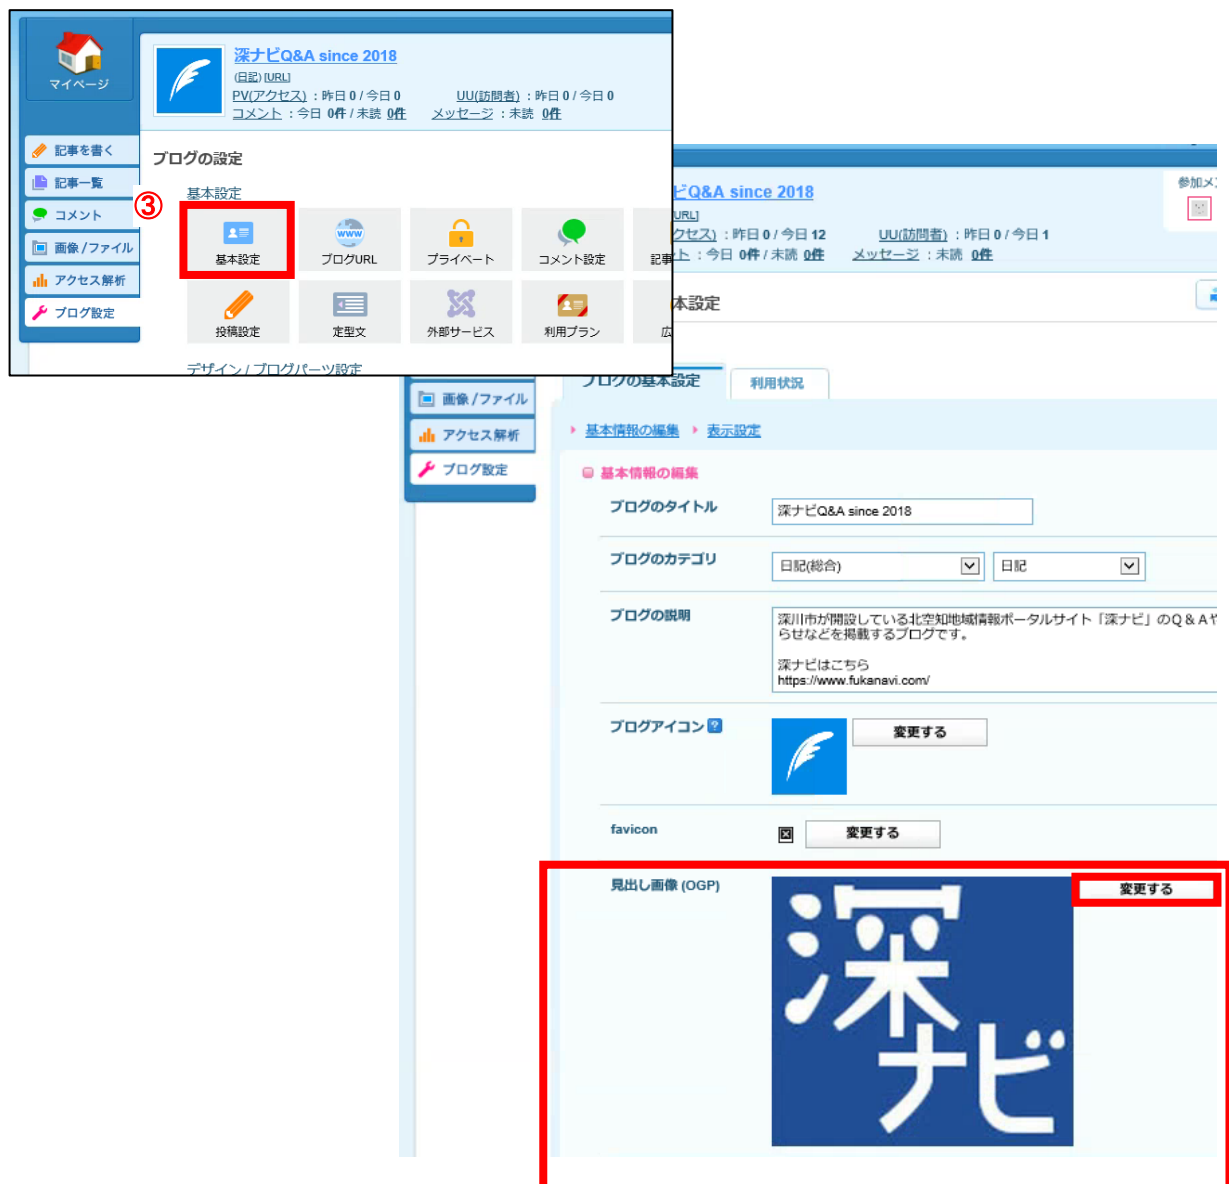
マイページ

深ナビQ&A since 2018
(日記) [URL]
PV(アクセス)：昨日 0 / 今日 0　UU(訪問者)：昨日 0 / 今日 0
コメント：今日 0件 / 未読 0件　メッセージ：未読 0件

記事を書く
記事一覧
コメント
画像 / ファイル
アクセス解析
ブログ設定

③

ブログの設定
基本設定
基本設定　ブログURL　プライベート　コメント設定　記事
投稿設定　定型文　外部サービス　利用プラン　広
デザイン / ブログパーツ設定

ビQ&A since 2018
[URL]
クセス)：昨日 0 / 今日 12　UU(訪問者)：昨日 0 / 今日 1
ト：今日 0件 / 未読 0件　メッセージ：未読 0件
参加メ

本設定

画像 / ファイル
アクセス解析
ブログ設定

ブログの基本設定　利用状況

基本情報の編集　表示設定

基本情報の編集

| ブログのタイトル | 深ナビQ&A since 2018 |
|---|---|
| ブログのカテゴリ | 日記(総合)　日記 |
| ブログの説明 | 深川市が開設している北空知地域情報ポータルサイト「深ナビ」のQ＆Aや らせなどを掲載するブログです。 深ナビはこちら https://www.fukanavi.com/ |
| ブログアイコン ? | 変更する |
| favicon | 変更する |
| 見出し画像 (OGP) | 変更する |

深ナビ